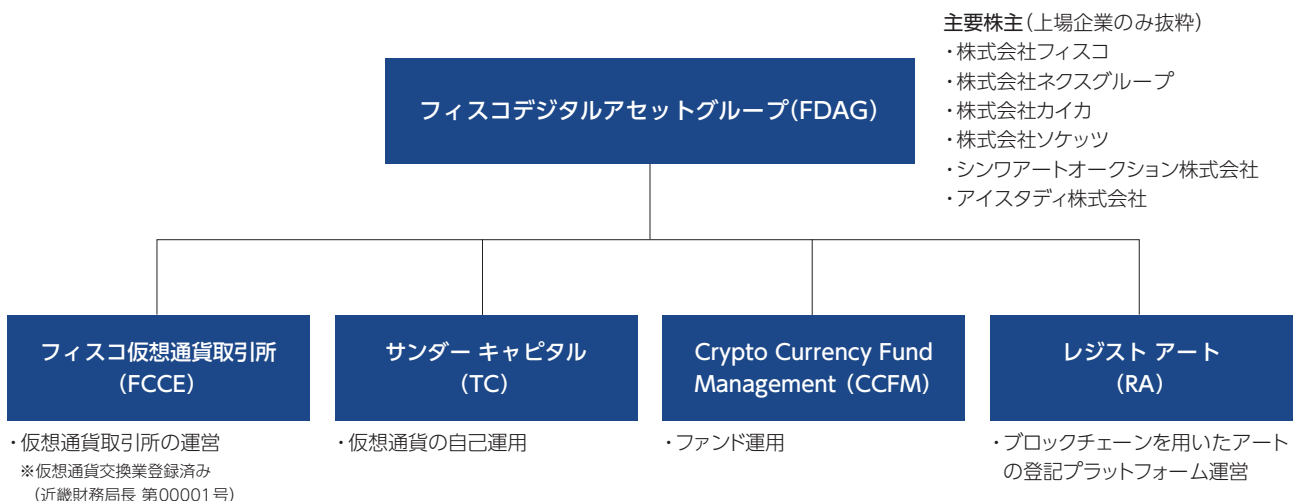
主要株主(上場企業のみ抜粋)
・株式会社フィスコ
・株式会社ネクスグループ
・株式会社カイカ
・株式会社ソケッツ
・シンワアートオークション株式会社
・アイスタディ株式会社

フィスコデジタルアセットグループ(FDAG)

フィスコ仮想通貨取引所
(FCCE)

・仮想通貨取引所の運営
※仮想通貨交換業登録済み
(近畿財務局長 第00001号)

サンダー キャピタル
(TC)

・仮想通貨の自己運用

Crypto Currency Fund Management (CCFM)

・ファンド運用

レジスト アート
(RA)

・ブロックチェーンを用いたアートの登記プラットフォーム運営